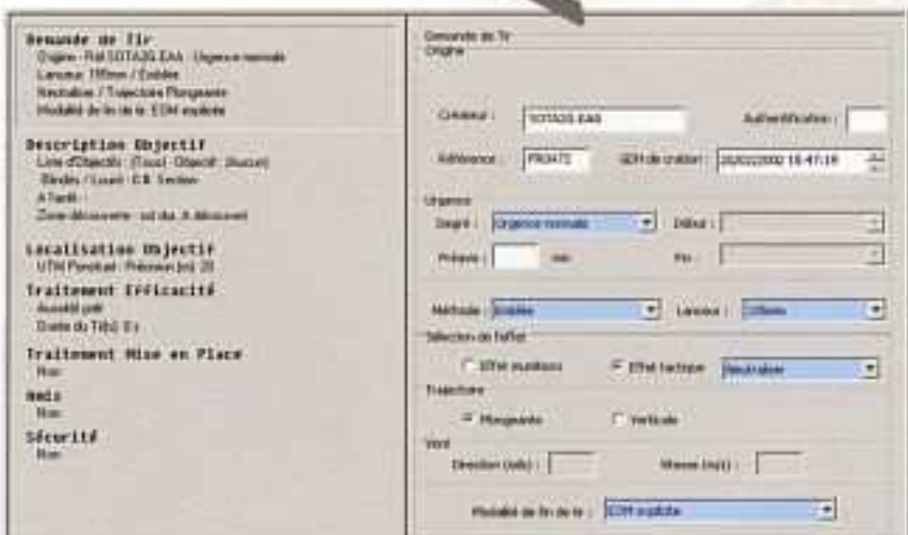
Demande de Tir
Origine : Réf SOTA2G EAA : Urgence normale
Lanceur : 155mm / Exécution
Neutraliser / Trajectoire Plongeante
Modalité de fin de tir : EOM explicite

Description Objectif
Liste d'Objectifs : (Tous) : Objectif : (Aucun)
Blindés / Lourd : CB Section
A l'arrêt
Zone découverte : sol dur, A découvert

Localisation Objectif
UTM Ponctuel : Précision (m) : 20

Traitement Efficacité
Assaut prêt
Durée du Tir(s) : 0 s

Traitement Mise en Place
Non

Amis
Non

Sécurité
Non

Demande de Tir
Origine

Créateur : SOTA2G EAA
Authentification :
Référence : PR0472
GDH de création : 20/02/2002 15:47:18

Urgence
Degré : Urgence normale
Début :
Préavis : min
Fin :

Méthode : Exécution
Lanceur : 155mm

Sélection de l'effet
EFM munitions
Effet tactique : Neutraliser

Trajectoire
Plongeante
Verticale

Vent
Direction (mils) :
Vitesse (m/s) :

Modalité de fin de tir : EOM explicite